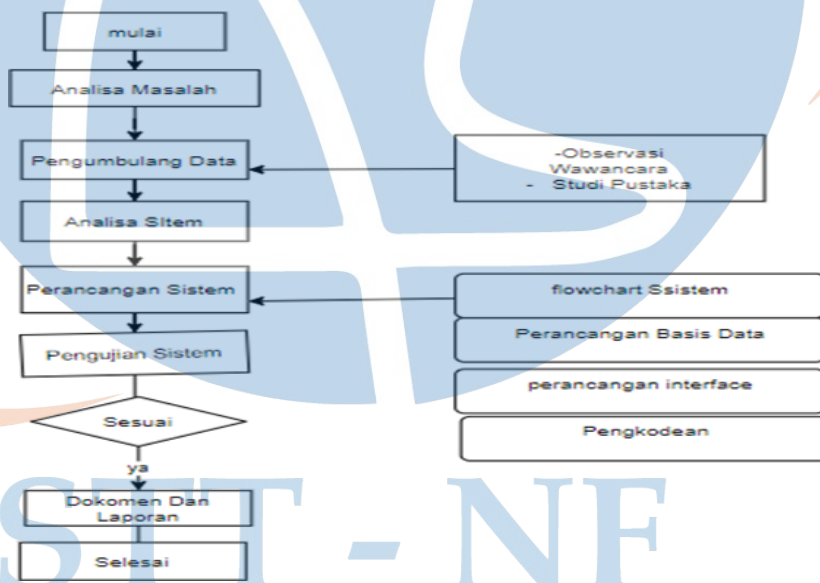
mulai

Analisa Masalah

Pengumbulang Data

-Observasi
Wawancara
- Studi Pustaka

Analisa SItem

Perancangan Sistem

flowchart Ssistem

Perancangan Basis Data

perancangan interface

Pengkodean

Pengujian Sistem

Sesuai

ya

Dokomen Dan Laporan

Selesai

STT - NF